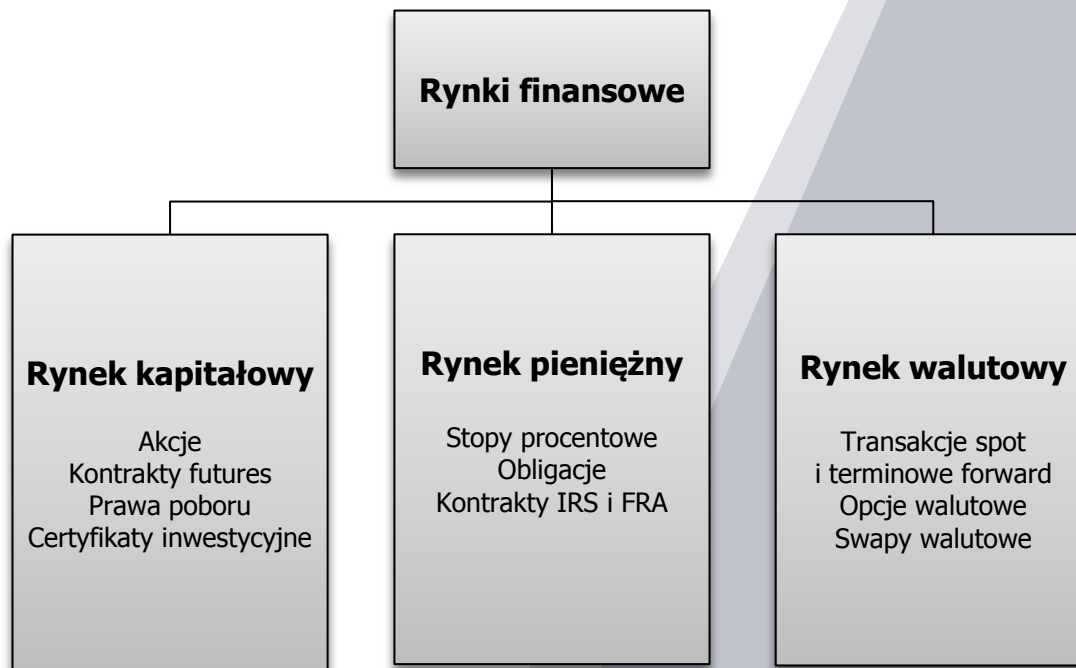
Rynki finansowe

Rynek kapitałowy

Akcje
Kontrakty futures
Prawa poboru
Certyfikaty inwestycyjne

Rynek pieniężny

Stopy procentowe
Obligacje
Kontrakty IRS i FRA

Rynek walutowy

Transakcje spot
i terminowe forward
Opcje walutowe
Swapy walutowe